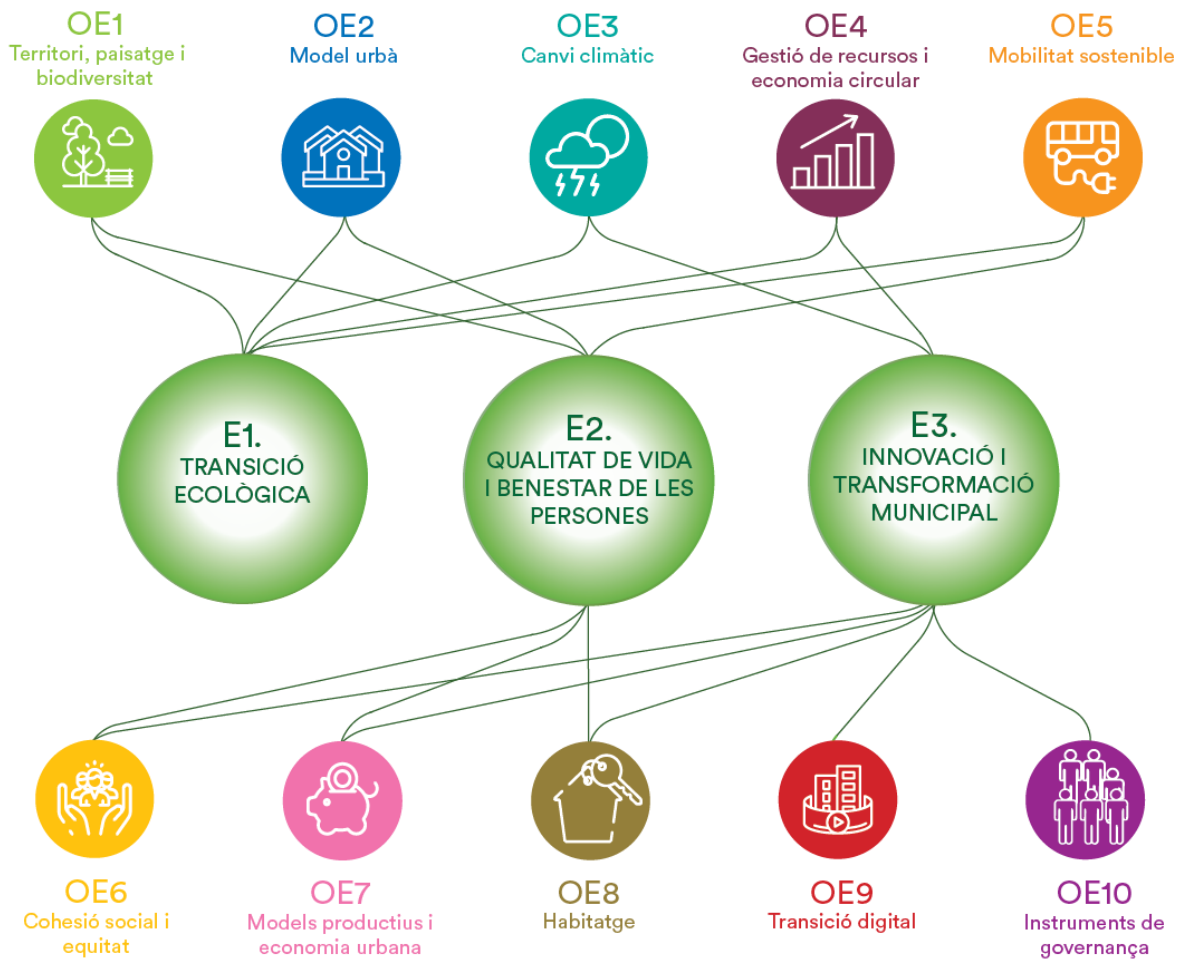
OE1
Territori, paisatge i biodiversitat

OE2
Model urbà

OE3
Canvi climàtic

OE4
Gestió de recursos i economia circular

OE5
Mobilitat sostenible

E1.
TRANSICIÓ ECOLÒGICA

E2.
QUALITAT DE VIDA I BENESTAR DE LES PERSONES

E3.
INNOVACIÓ I TRANSFORMACIÓ MUNICIPAL

OE6
Cohesió social i equitat

OE7
Models productius i economia urbana

OE8
Habitatge

OE9
Transició digital

OE10
Instruments de governança